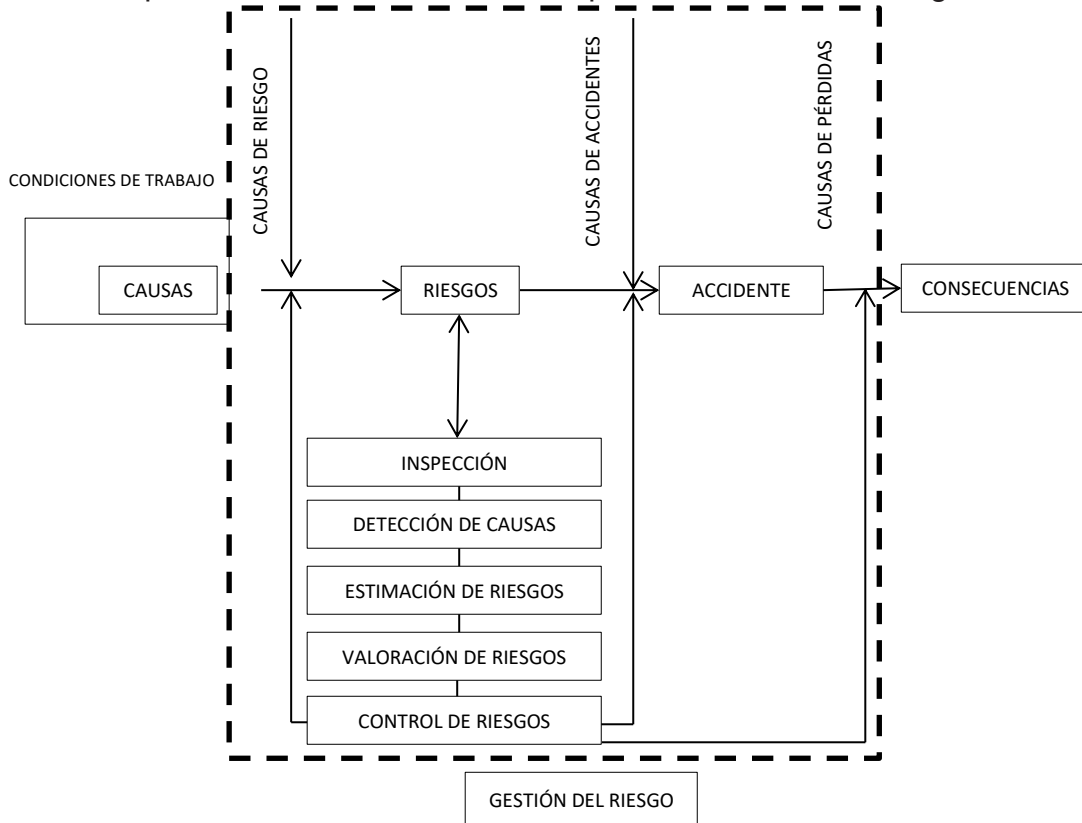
CONDICIONES DE TRABAJO

CAUSAS

CAUSAS DE RIESGO

RIESGOS

CAUSAS DE ACCIDENTES

ACCIDENTE

CAUSAS DE PÉRDIDAS

CONSECUENCIAS

INSPECCIÓN

DETECCIÓN DE CAUSAS

ESTIMACIÓN DE RIESGOS

VALORACIÓN DE RIESGOS

CONTROL DE RIESGOS

GESTIÓN DEL RIESGO